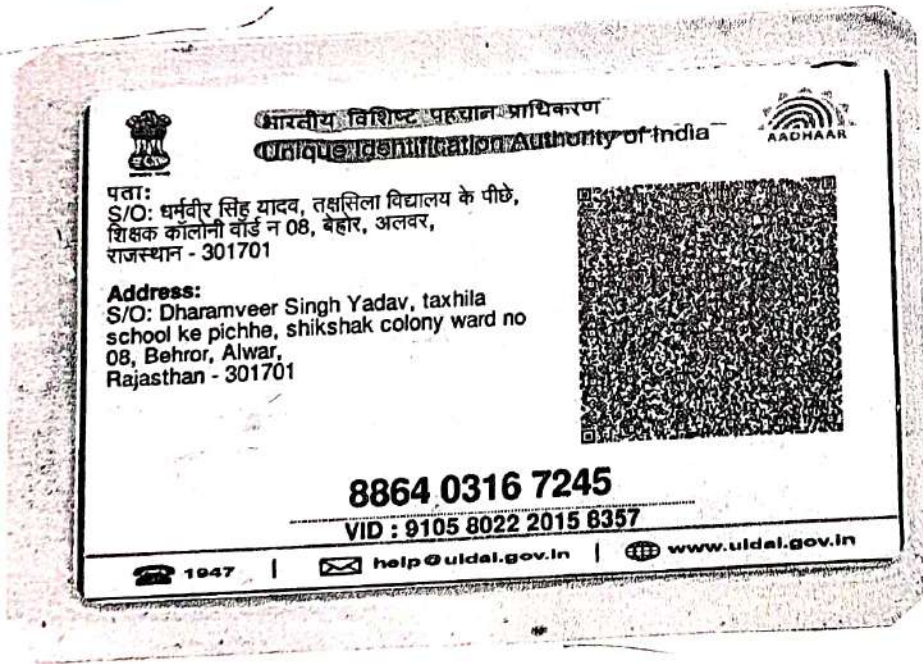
भारतीय विशिष्ट पहचान प्राधिकरण
Unique Identification Authority of India

AADHAAR

पता:
S/O: धर्मवीर सिंह यादव, तक्षसिला विद्यालय के पीछे, शिक्षक कॉलोनी वॉर्ड न 08, बेहोर, अलवर, राजस्थान - 301701

Address:
S/O: Dharamveer Singh Yadav, taxhila school ke pichhe, shikshak colony ward no 08, Behror, Alwar, Rajasthan - 301701

8864 0316 7245
VID : 9105 8022 2015 8357

1947 | help@uidai.gov.in | www.uidai.gov.in